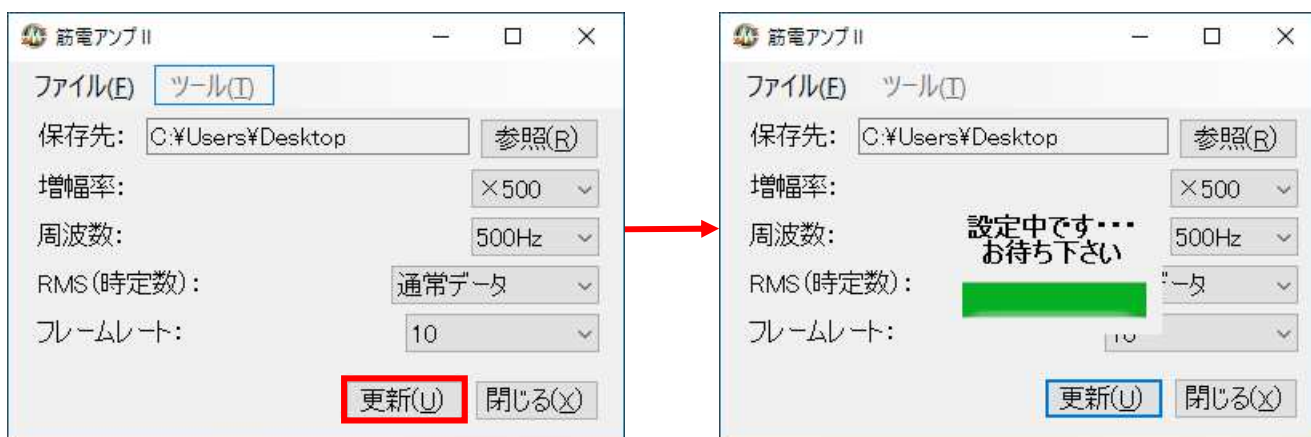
筋電アンプII

ファイル(F) ツール(T)

保存先: C:¥Users¥Desktop 参照(R)

増幅率: ×500

周波数: 500Hz

RMS(時定数): 通常データ

フレームレート: 10

更新(U) 閉じる(X)

筋電アンプII

ファイル(F) ツール(T)

保存先: C:¥Users¥Desktop 参照(R)

増幅率: ×500

周波数: 500Hz

RMS(時定数): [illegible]ータ

フレームレート: 1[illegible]

設定中です・・・
お待ち下さい

更新(U) 閉じる(X)